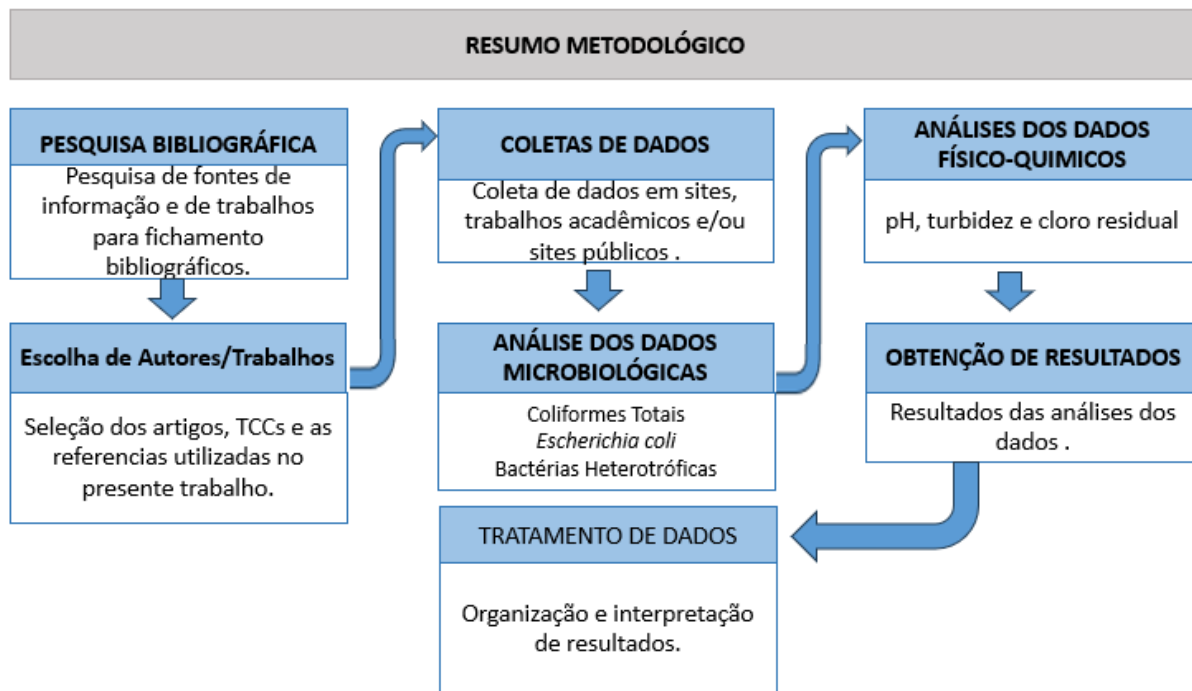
RESUMO METODOLÓGICO

PESQUISA BIBLIOGRÁFICA

Pesquisa de fontes de informação e de trabalhos para fichamento bibliográficos.

Escolha de Autores/Trabalhos

Seleção dos artigos, TCCs e as referencias utilizadas no presente trabalho.

COLETAS DE DADOS

Coleta de dados em sites, trabalhos acadêmicos e/ou sites públicos .

ANÁLISE DOS DADOS MICROBIOLÓGICAS

Coliformes Totais
Escherichia coli
Bactérias Heterotróficas

ANÁLISES DOS DADOS FÍSICO-QUIMICOS

pH, turbidez e cloro residual

OBTENÇÃO DE RESULTADOS

Resultados das análises dos dados .

TRATAMENTO DE DADOS

Organização e interpretação de resultados.